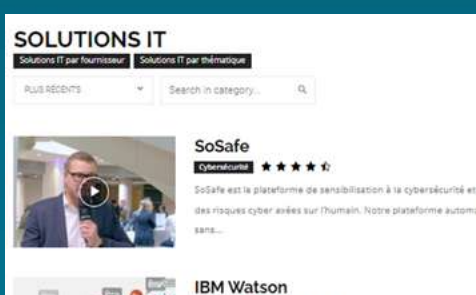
SOLUTIONS IT

Solutions IT par fournisseur

Solutions IT par thématique

PLUS RÉCENTS

Search in category...

SoSafe

Cybersécurité

★★★★☆

SoSafe est la plateforme de sensibilisation à la cybersécurité et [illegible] des risques cyber axées sur l'humain. Notre plateforme automa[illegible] sans...

IBM Watson